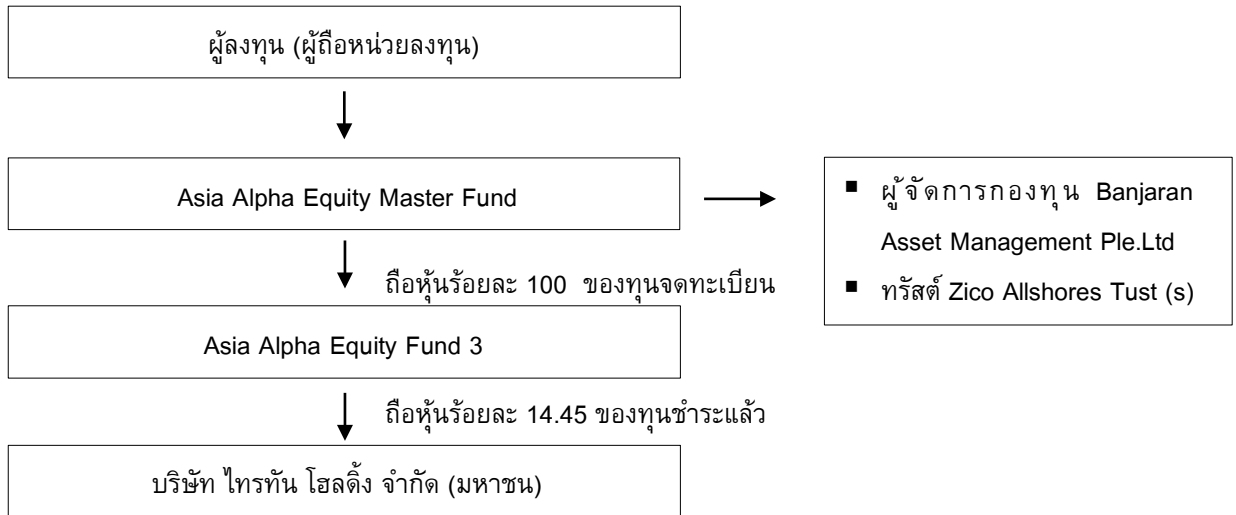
ผู้ลงทุน (ผู้ถือหน่วยลงทุน)

Asia Alpha Equity Master Fund

ถือหุ้นร้อยละ 100 ของทุนจดทะเบียน

Asia Alpha Equity Fund 3

ถือหุ้นร้อยละ 14.45 ของทุนชำระแล้ว

บริษัท ไทรทัน โฮลดิ้ง จำกัด (มหาชน)

- ผู้จัดการกองทุน Banjaran Asset Management Ple.Ltd
- ทรัสต์ Zico Allshores Tust (s)